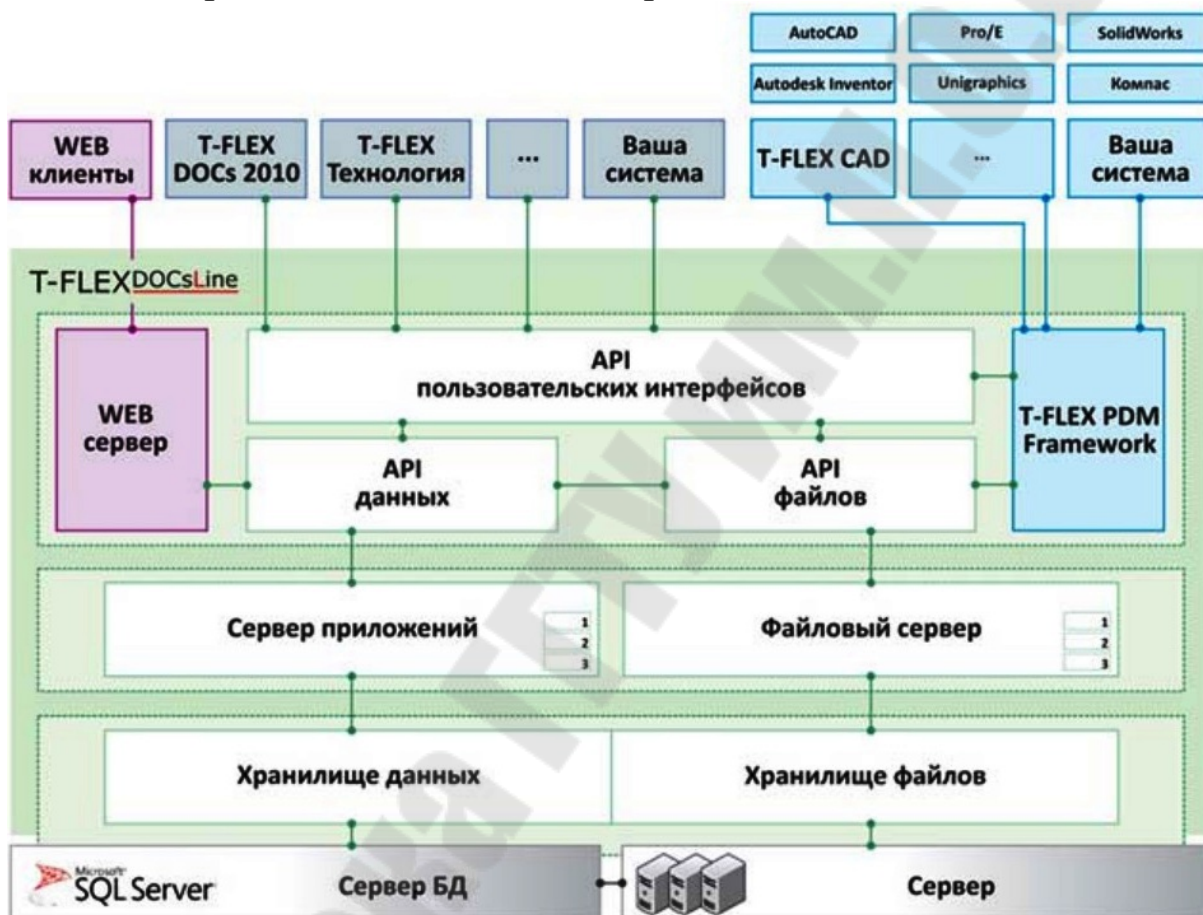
AutoCAD
Pro/E
SolidWorks
Autodesk Inventor
Unigraphics
Компас

WEB клиенты
T-FLEX DOCs 2010
T-FLEX Технология
...
Ваша система
T-FLEX CAD
...
Ваша система

T-FLEX DOCsLine

WEB сервер
API пользовательских интерфейсов
T-FLEX PDM Framework
API данных
API файлов

Сервер приложений
1
2
3
Файловый сервер
1
2
3

Хранилище данных
Хранилище файлов

Microsoft SQL Server
Сервер БД
Сервер